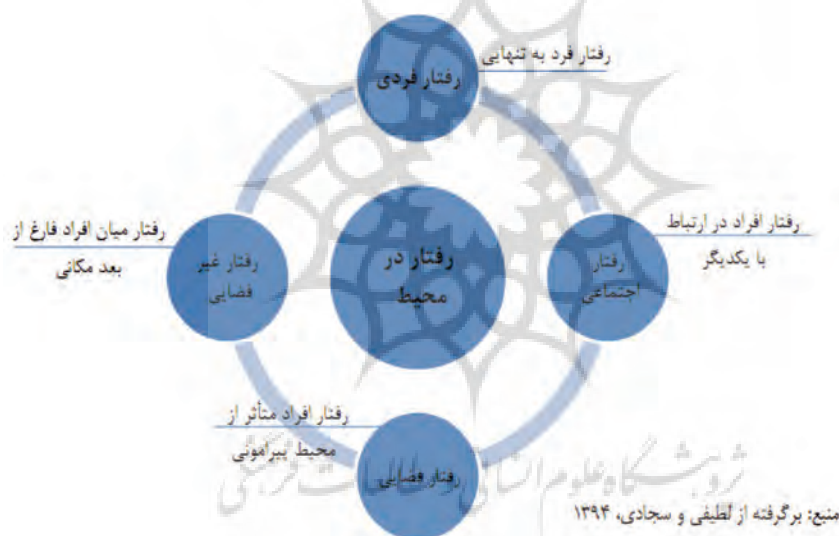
رفتار فرد به تنهایی

رفتار فردی

رفتار میان افراد فارغ از بعد مکانی

رفتار غیر فضایی

رفتار در محیط

رفتار اجتماعی

رفتار افراد در ارتباط با یکدیگر

رفتار افراد متأثر از محیط پیرامونی

رفتار فضایی

پژوهشگاه علوم انسانی و مطالعات فرهنگی

منبع: برگرفته از لطیفی و سجادی، ۱۳۹۴